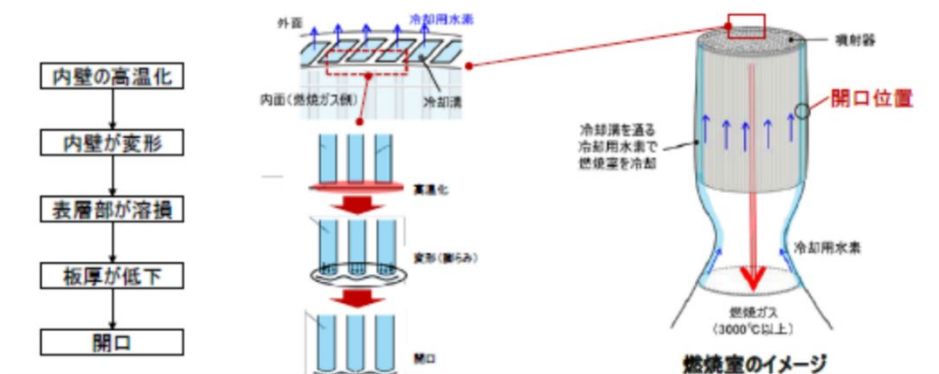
内壁の高温化

内壁が変形

表層部が溶損

板厚が低下

開口

外面

冷却用水素

内面（燃焼ガス側）

冷却溝

高温化

変形（膨らみ）

開口

噴射器

開口位置

冷却溝を通る冷却用水素で燃焼室を冷却

冷却用水素

燃焼ガス（3000℃以上）

燃焼室のイメージ